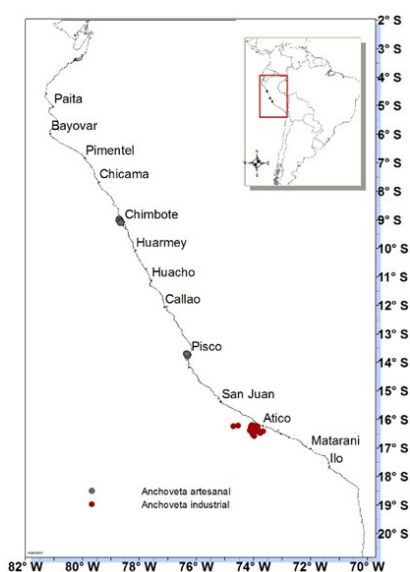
2° S
3° S
4° S
5° S
6° S
7° S
8° S
9° S
10° S
11° S
12° S
13° S
14° S
15° S
16° S
17° S
18° S
19° S
20° S

Paita
Bayovar
Pimentel
Chicama
Chimbote
Huarmey
Huacho
Callao
Pisco
San Juan
Atico
Matarani
Ilo

Anchoveta artesanal
Anchoveta industrial

82° W
80° W
78° W
76° W
74° W
72° W
70° W